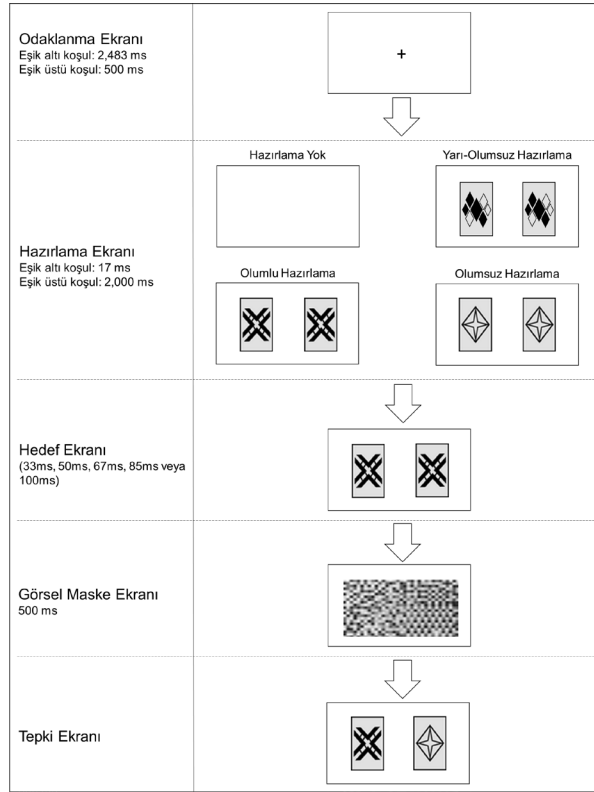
Odaklanma Ekranı
Eşik altı koşul: 2,483 ms
Eşik üstü koşul: 500 ms

+

Hazırlama Ekranı
Eşik altı koşul: 17 ms
Eşik üstü koşul: 2,000 ms

Hazırlama Yok

Yarı-Olumsuz Hazırlama

Olumlu Hazırlama

Olumsuz Hazırlama

Hedef Ekranı
(33ms, 50ms, 67ms, 85ms veya 100ms)

Görsel Maske Ekranı
500 ms

Tepki Ekranı